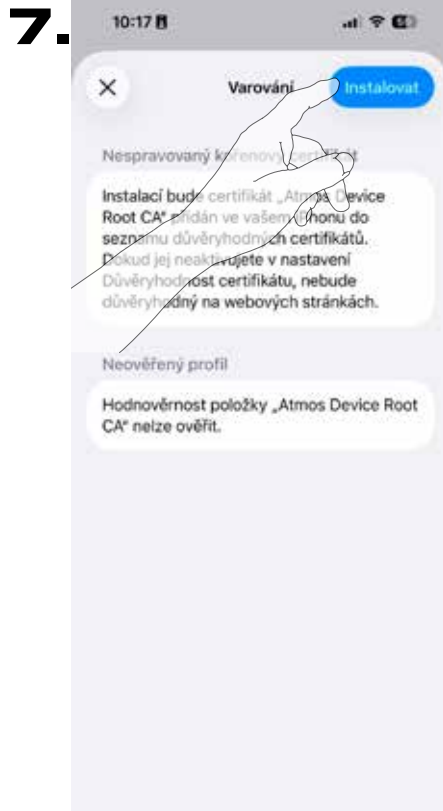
7.

10:17

×

Varování

Instalovat

Nespravovaný kořenový certifikát

Instalací bude certifikát „Atmos Device Root CA" přidán ve vašem iPhonu do seznamu důvěryhodných certifikátů. Dokud jej neaktivujete v nastavení Důvěryhodnost certifikátu, nebude důvěryhodný na webových stránkách.

Neověřený profil

Hodnověrnost položky „Atmos Device Root CA" nelze ověřit.